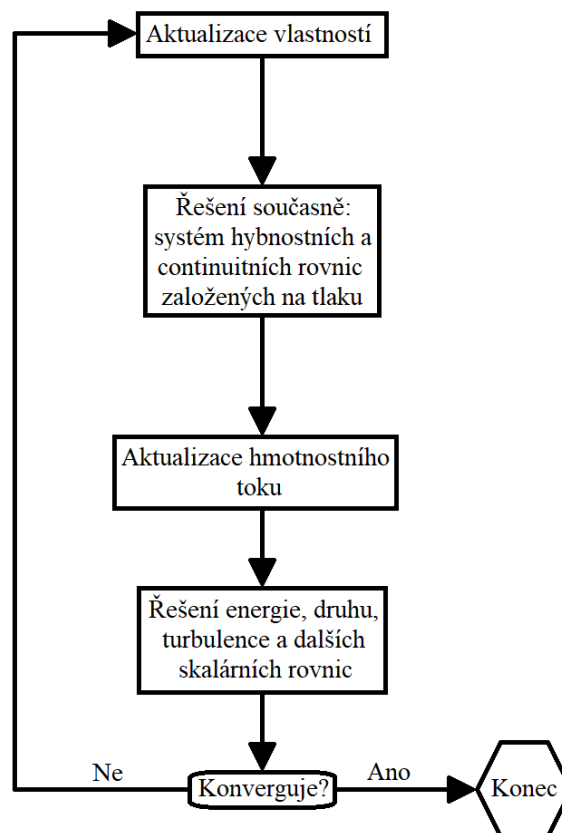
Aktualizace vlastností

Řešení současně: systém hybnostních a continuitních rovnic založených na tlaku

Aktualizace hmotnostního toku

Řešení energie, druhu, turbulence a dalších skalárních rovnic

Ne

Konverguje?

Ano

Konec